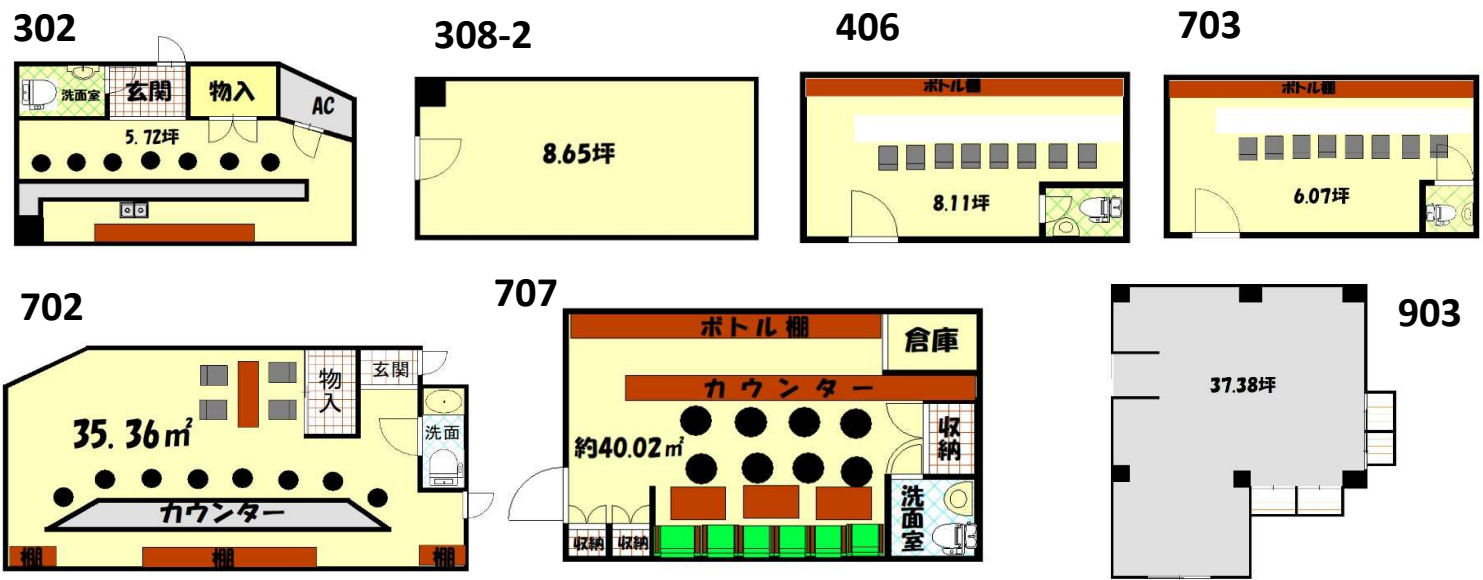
302

洗面室 玄関 物入 AC

5.72坪

308-2

8.65坪

406

ボトル棚

8.11坪

703

ボトル棚

6.07坪

702

物入 玄関

35.36㎡

洗面

カウンター

棚 棚 棚

707

ボトル棚 倉庫

カウンター

約40.02㎡

収納

洗面室

収納 収納

903

37.38坪